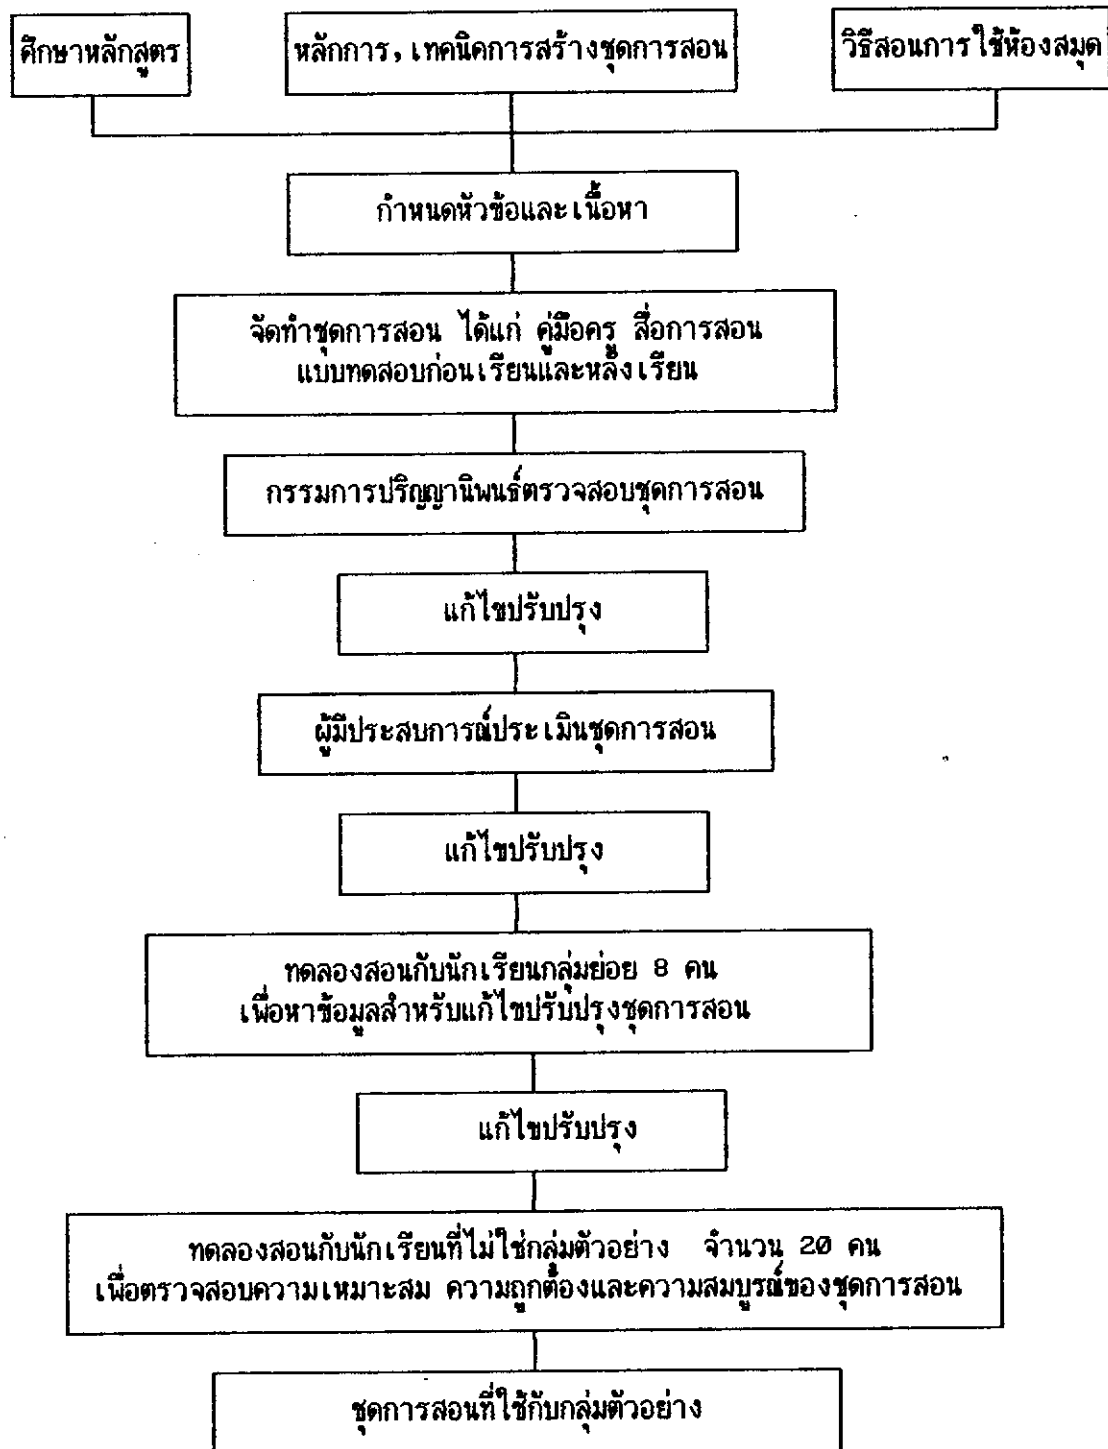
ศึกษาหลักสูตร

หลักการ, เทคนิคการสร้างชุดการสอน

วิธีสอนการใช้ห้องสมุด

กำหนดหัวข้อและเนื้อหา

จัดทำชุดการสอน ได้แก่ คู่มือครู สื่อการสอน แบบทดสอบก่อนเรียนและหลังเรียน

กรรมการปริญญานิพนธ์ตรวจสอบชุดการสอน

แก้ไขปรับปรุง

ผู้มีประสบการณ์ประเมินชุดการสอน

แก้ไขปรับปรุง

ทดลองสอนกับนักเรียนกลุ่มย่อย 8 คน เพื่อหาข้อมูลสำหรับแก้ไขปรับปรุงชุดการสอน

แก้ไขปรับปรุง

ทดลองสอนกับนักเรียนที่ไม่ใช่กลุ่มตัวอย่าง จำนวน 20 คน เพื่อตรวจสอบความเหมาะสม ความถูกต้องและความสมบูรณ์ของชุดการสอน

ชุดการสอนที่ใช้กับกลุ่มตัวอย่าง